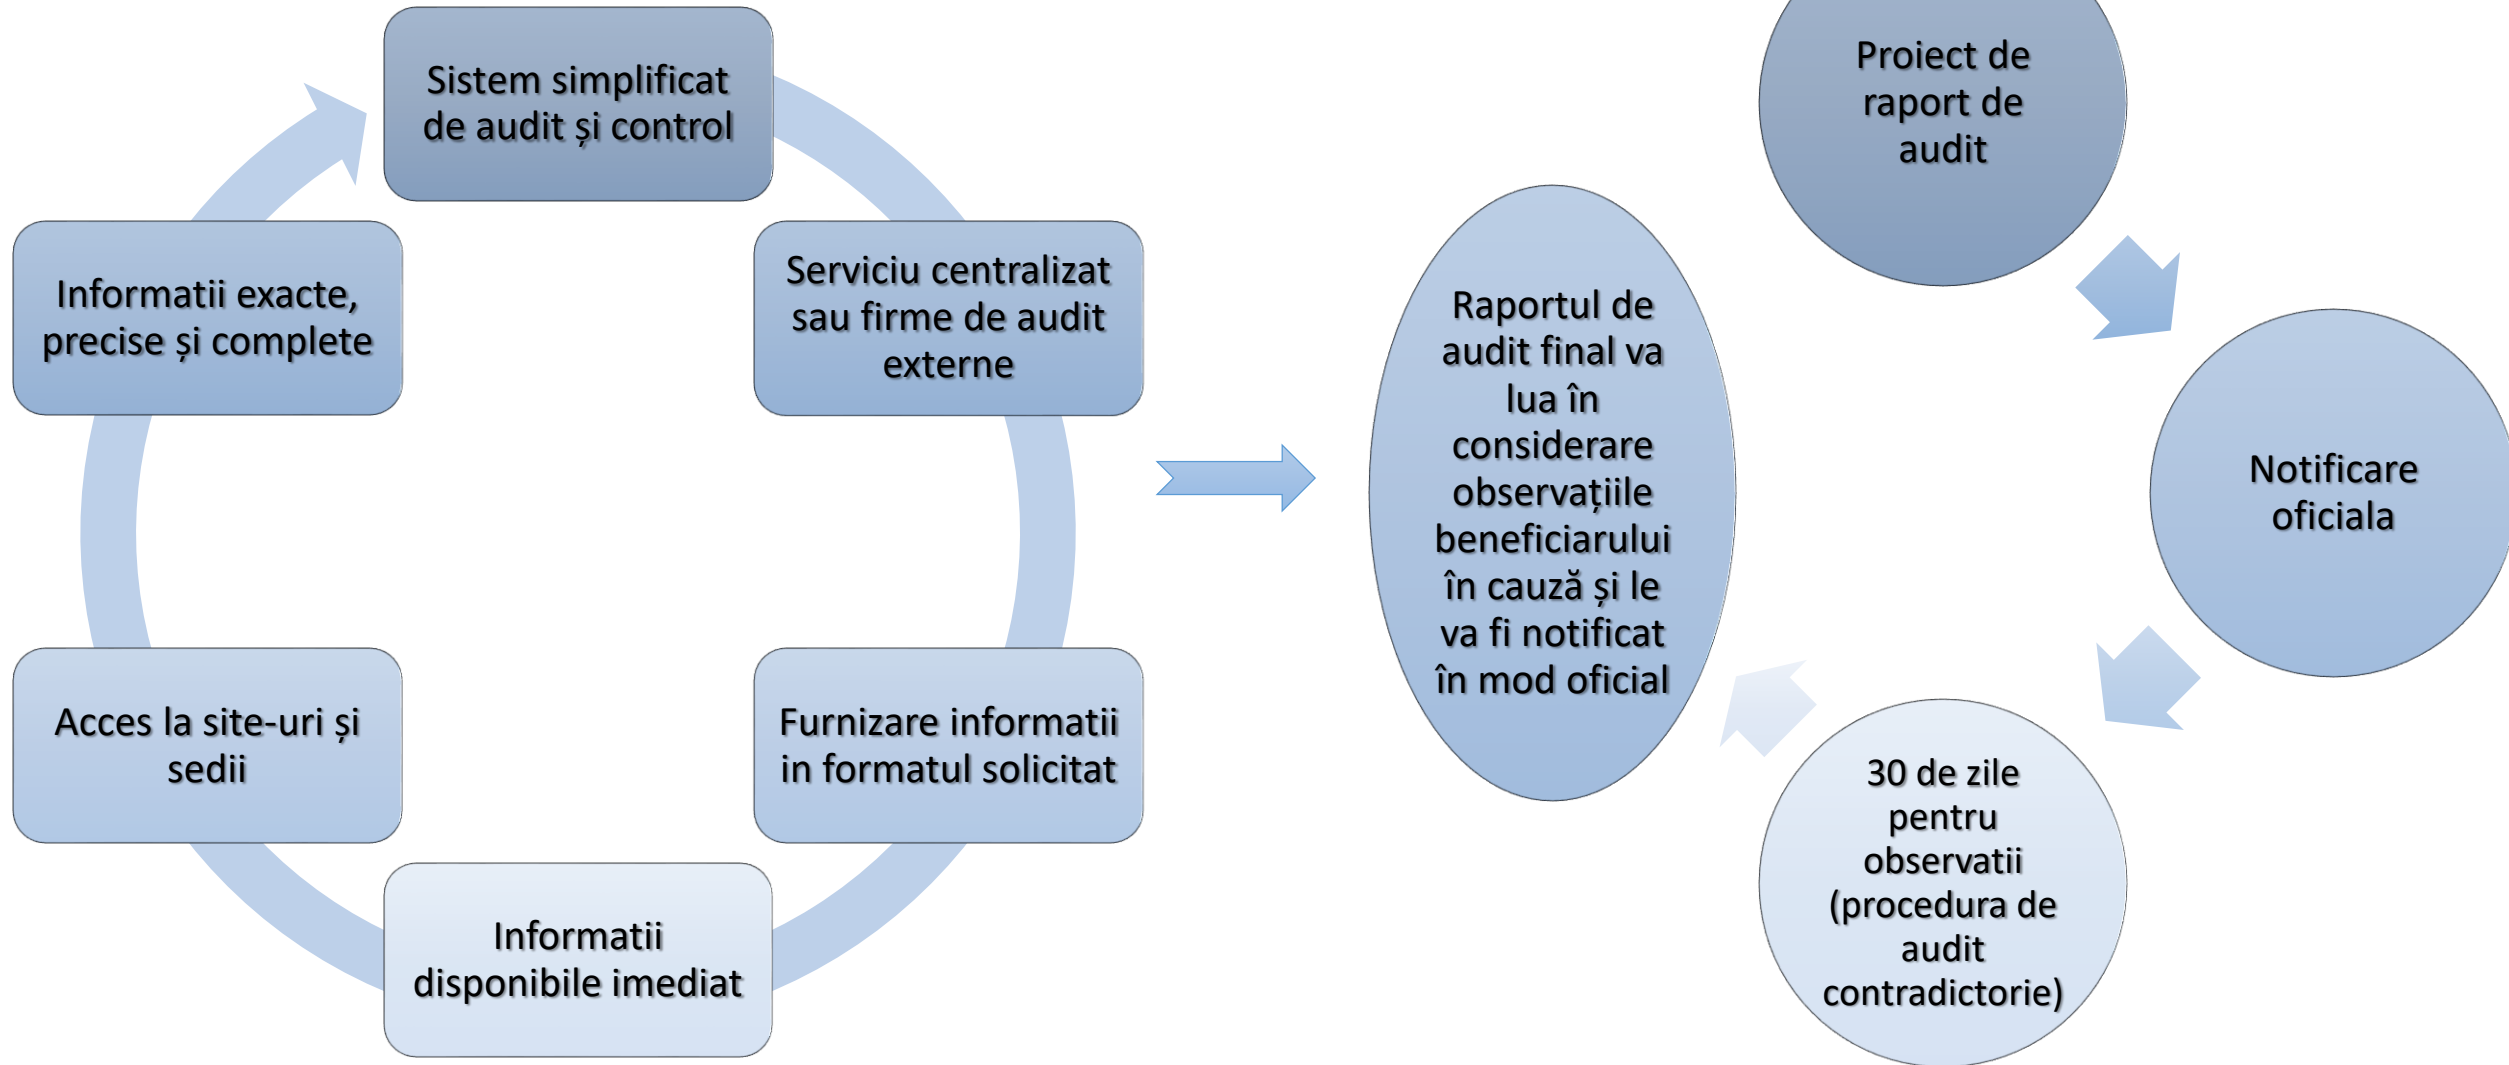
Sistem simplificat de audit și control

Serviciu centralizat sau firme de audit externe

Furnizare informatii in formatul solicitat

Informatii disponibile imediat

Acces la site-uri și sedii

Informatii exacte, precise și complete

Raportul de audit final va lua în considerare observațiile beneficiarului în cauză și le va fi notificat în mod oficial

Proiect de raport de audit

Notificare oficiala

30 de zile pentru observatii (procedura de audit contradictorie)